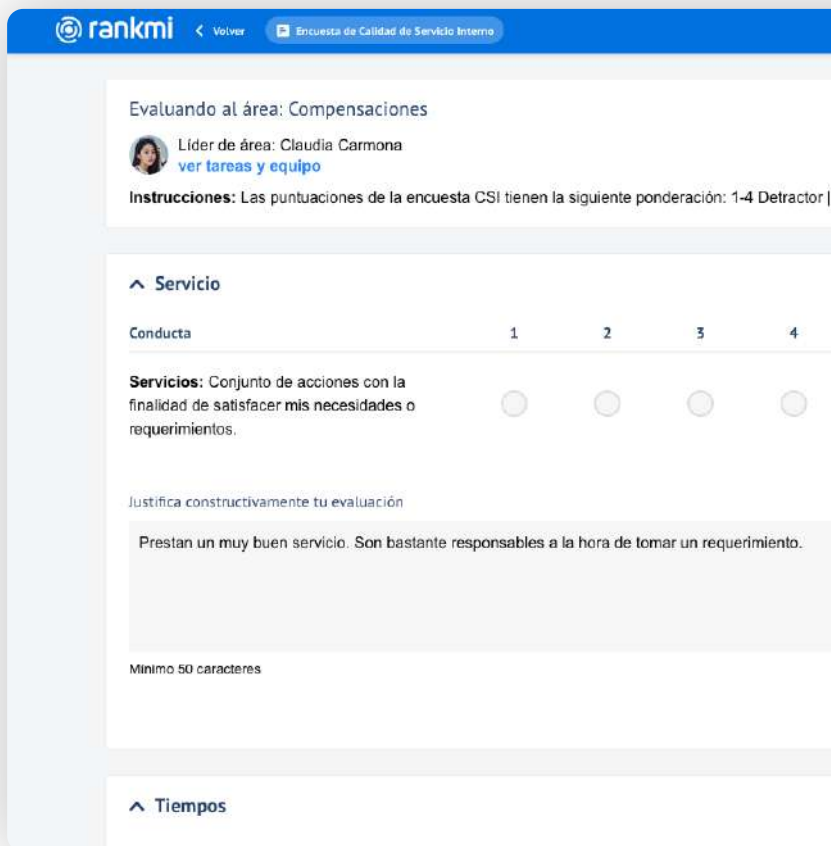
rankmi < Volver Encuesta de Calidad de Servicio Interno

Evaluando al área: Compensaciones

Líder de área: Claudia Carmona
ver tareas y equipo

**Instrucciones:** Las puntuaciones de la encuesta CSI tienen la siguiente ponderación: 1-4 Detractor |

^ Servicio

| Conducta | 1 | 2 | 3 | 4 |
|---|---|---|---|---|
| **Servicios:** Conjunto de acciones con la finalidad de satisfacer mis necesidades o requerimientos. | | | | |

Justifica constructivamente tu evaluación

Prestan un muy buen servicio. Son bastante responsables a la hora de tomar un requerimiento.

Mínimo 50 caracteres

^ Tiempos